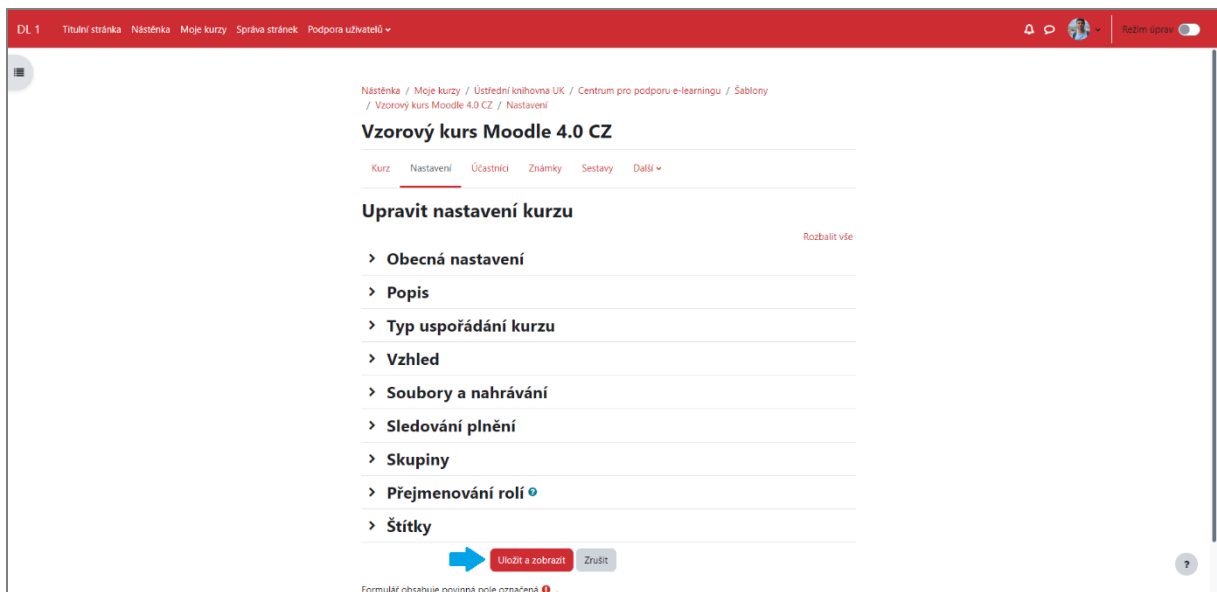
DL 1 Titulní stránka Nástěnka Moje kurzy Správa stránek Podpora uživatelů

Režim úprav

Nástěnka / Moje kurzy / Ústřední knihovna UK / Centrum pro podporu e-learningu / Šablony / Vzorový kurs Moodle 4.0 CZ / Nastavení

Vzorový kurs Moodle 4.0 CZ

Kurz Nastavení Účastníci Známky Sestavy Další

Upravit nastavení kurzu

Rozbalit vše

Obecná nastavení

Popis

Typ uspořádání kurzu

Vzhled

Soubory a nahrávání

Sledování plnění

Skupiny

Přejmenování rolí

Štítky

Uložit a zobrazit Zrušit

Formulář obsahuje povinná pole označená

?